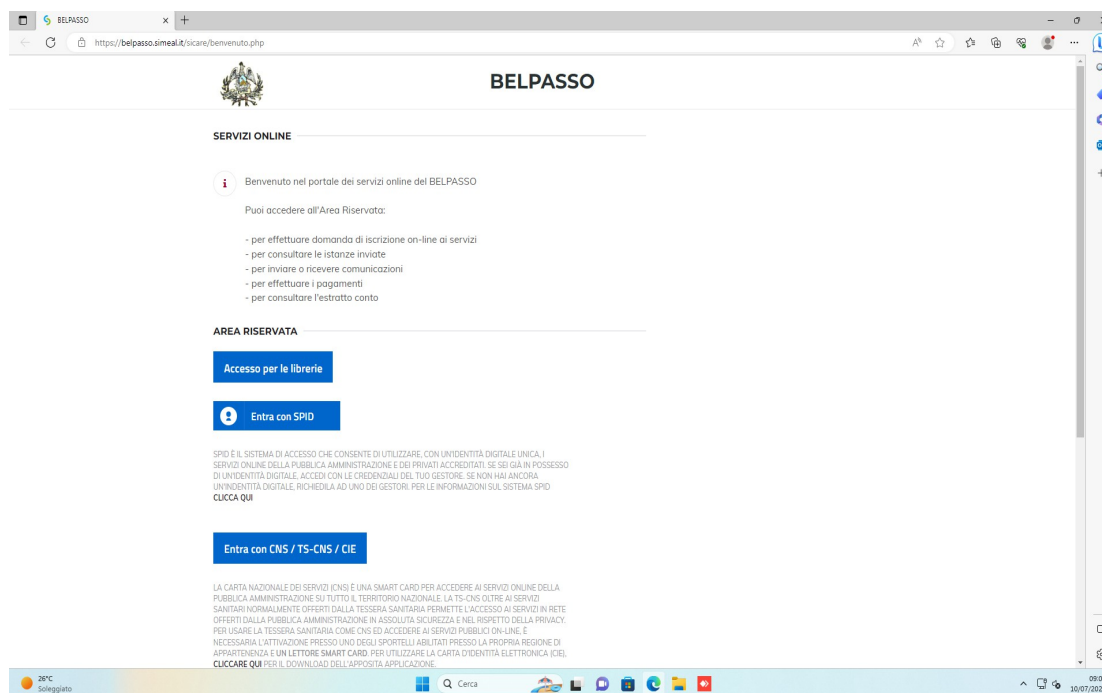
BELPASSO

https://belpasso.simeal.it/sicare/benvenuto.php

BELPASSO

SERVIZI ONLINE

Benvenuto nel portale dei servizi online del BELPASSO

Puoi accedere all'Area Riservata:

- per effettuare domanda di iscrizione on-line ai servizi
- per consultare le istanze inviate
- per inviare o ricevere comunicazioni
- per effettuare i pagamenti
- per consultare l'estratto conto

AREA RISERVATA

Accesso per le librerie

Entra con SPID

SPID È IL SISTEMA DI ACCESSO CHE CONSENTE DI UTILIZZARE, CON UN'IDENTITÀ DIGITALE UNICA, I SERVIZI ONLINE DELLA PUBBLICA AMMINISTRAZIONE E DEI PRIVATI ACCREDITATI. SE SEI GIÀ IN POSSESSO DI UN'IDENTITÀ DIGITALE, ACCEDI CON LE CREDENZIALI DEL TUO GESTORE. SE NON HAI ANCORA UN'INDENTITÀ DIGITALE, RICHIEDILA AD UNO DEI GESTORI. PER LE INFORMAZIONI SUL SISTEMA SPID CLICCA QUI

Entra con CNS / TS-CNS / CIE

LA CARTA NAZIONALE DEI SERVIZI (CNS) È UNA SMART CARD PER ACCEDERE AI SERVIZI ONLINE DELLA PUBBLICA AMMINISTRAZIONE SU TUTTO IL TERRITORIO NAZIONALE. LA TS-CNS OLTRE AI SERVIZI SANITARI NORMALMENTE OFFERTI DALLA TESSERA SANITARIA PERMETTE L'ACCESSO AI SERVIZI IN RETE OFFERTI DALLA PUBBLICA AMMINISTRAZIONE IN ASSOLUTA SICUREZZA E NEL RISPETTO DELLA PRIVACY. PER USARE LA TESSERA SANITARIA COME CNS ED ACCEDERE AI SERVIZI PUBBLICI ON-LINE, È NECESSARIA L'ATTIVAZIONE PRESSO UNO DEGLI SPORTELLI ABILITATI PRESSO LA PROPRIA REGIONE DI APPARTENENZA E UN LETTORE SMART CARD. PER UTILIZZARE LA CARTA D'IDENTITÀ ELETTRONICA (CIE), CLICCARE QUI PER IL DOWNLOAD DELL'APPOSITA APPLICAZIONE.

26°C
Soleggiato

Cerca

09:0
10/07/202